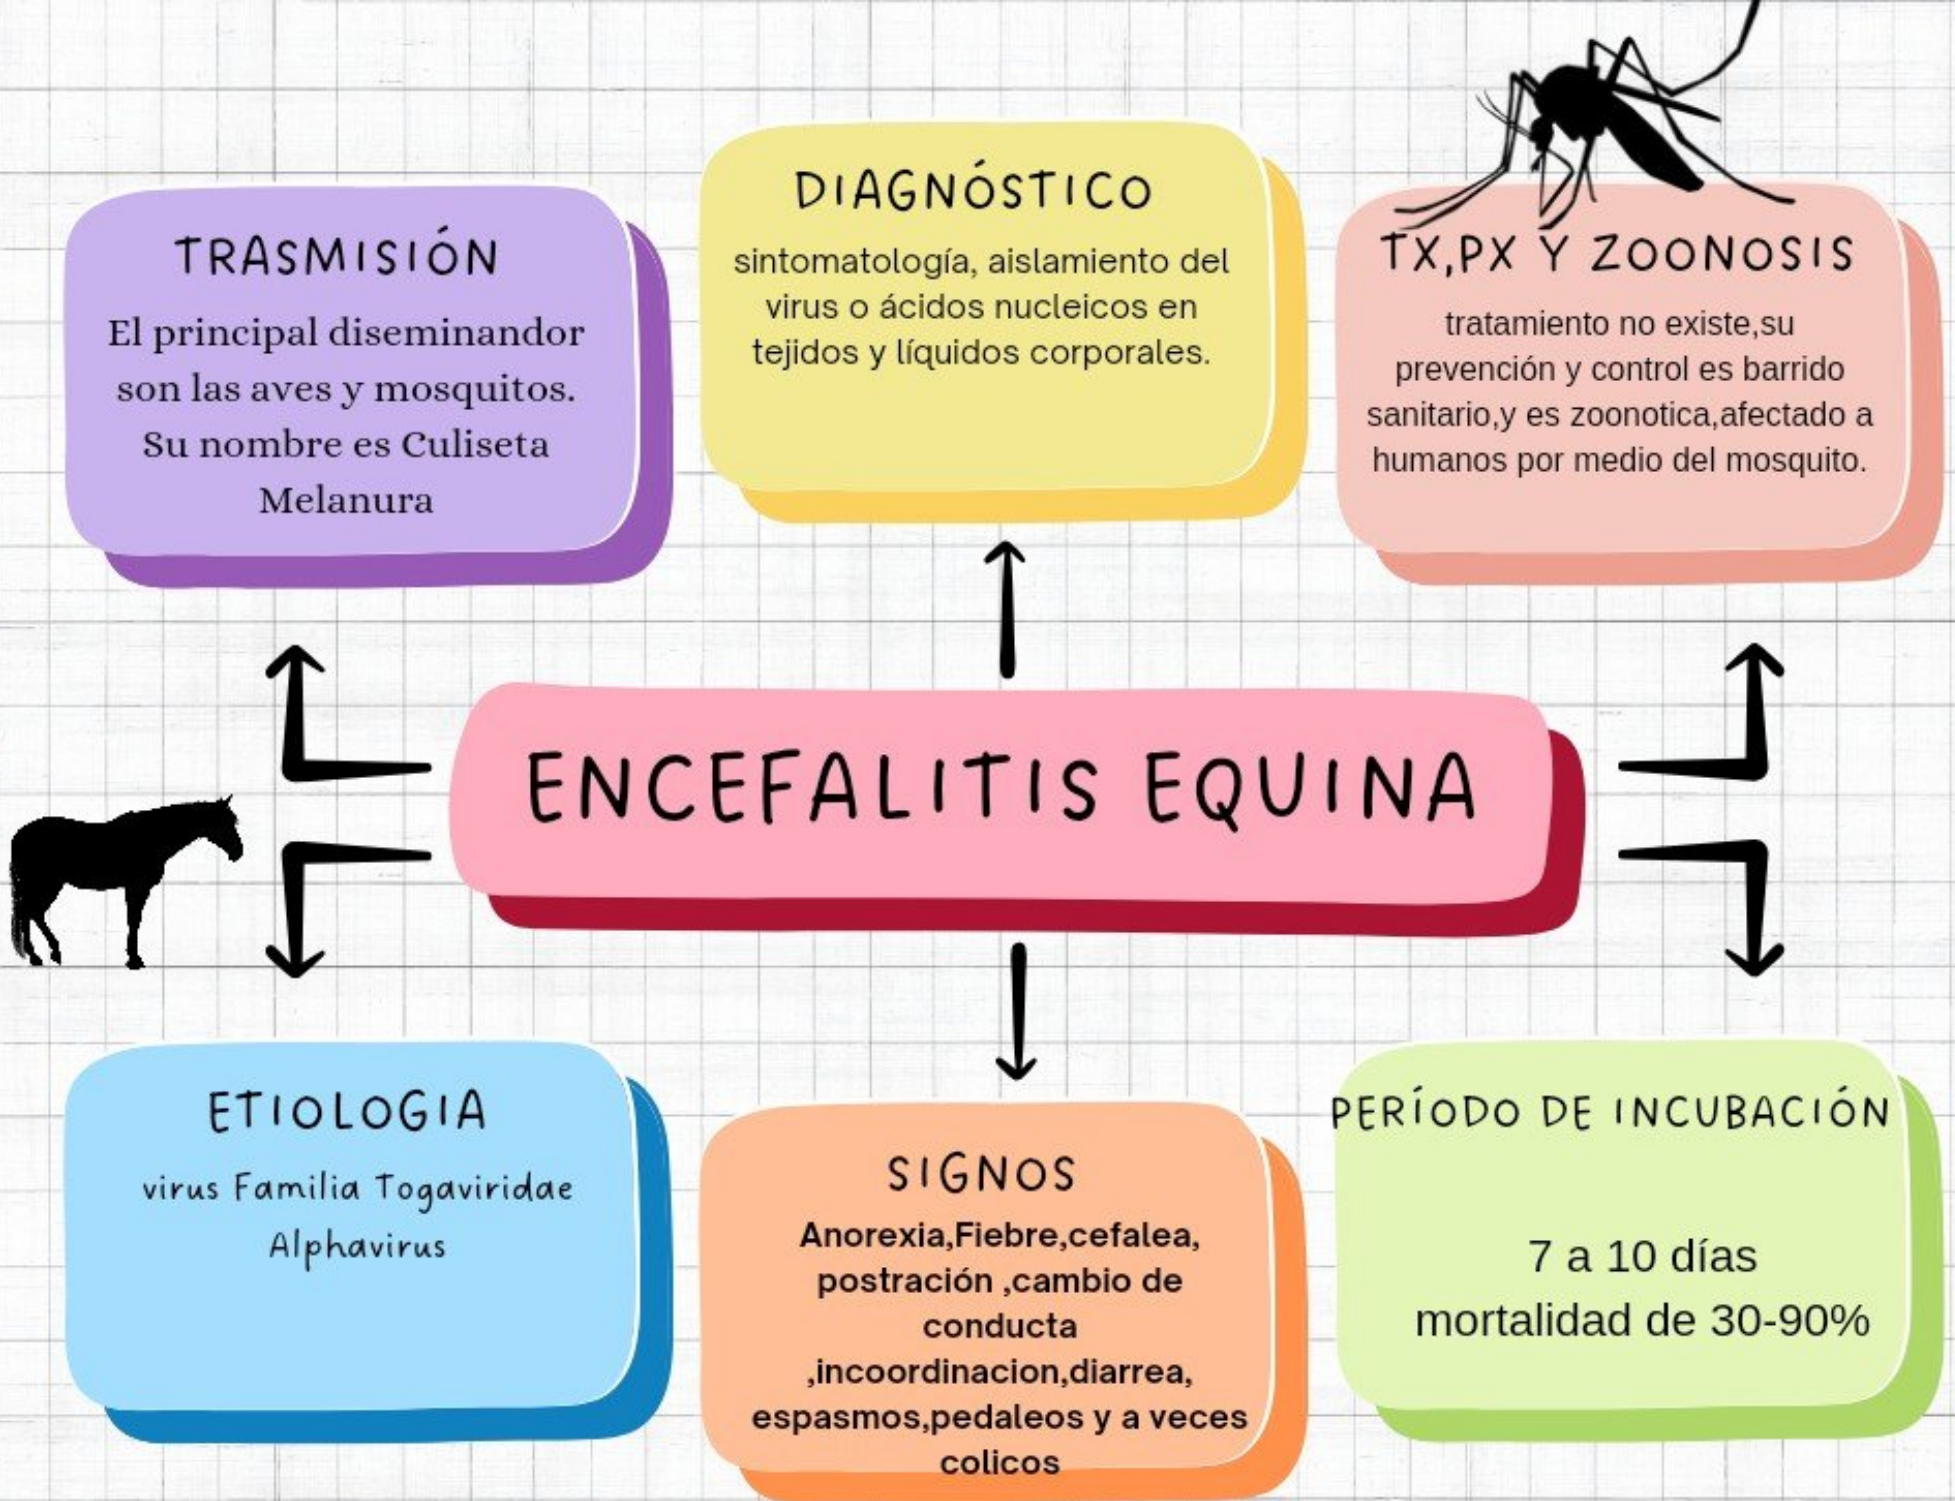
TRASMISIÓN

El principal diseminandor son las aves y mosquitos. Su nombre es Culiseta Melanura

DIAGNÓSTICO

sintomatología, aislamiento del virus o ácidos nucleicos en tejidos y líquidos corporales.

TX,PX Y ZOONOSIS

tratamiento no existe,su prevención y control es barrido sanitario,y es zoonotica,afectado a humanos por medio del mosquito.

ENCEFALITIS EQUINA

ETIOLOGIA

virus Familia Togaviridae Alphavirus

SIGNOS

Anorexia,Fiebre,cefalea, postración ,cambio de conducta ,incoordinacion,diarrea, espasmos,pedaleos y a veces colicos

PERÍODO DE INCUBACIÓN

7 a 10 días
mortalidad de 30-90%